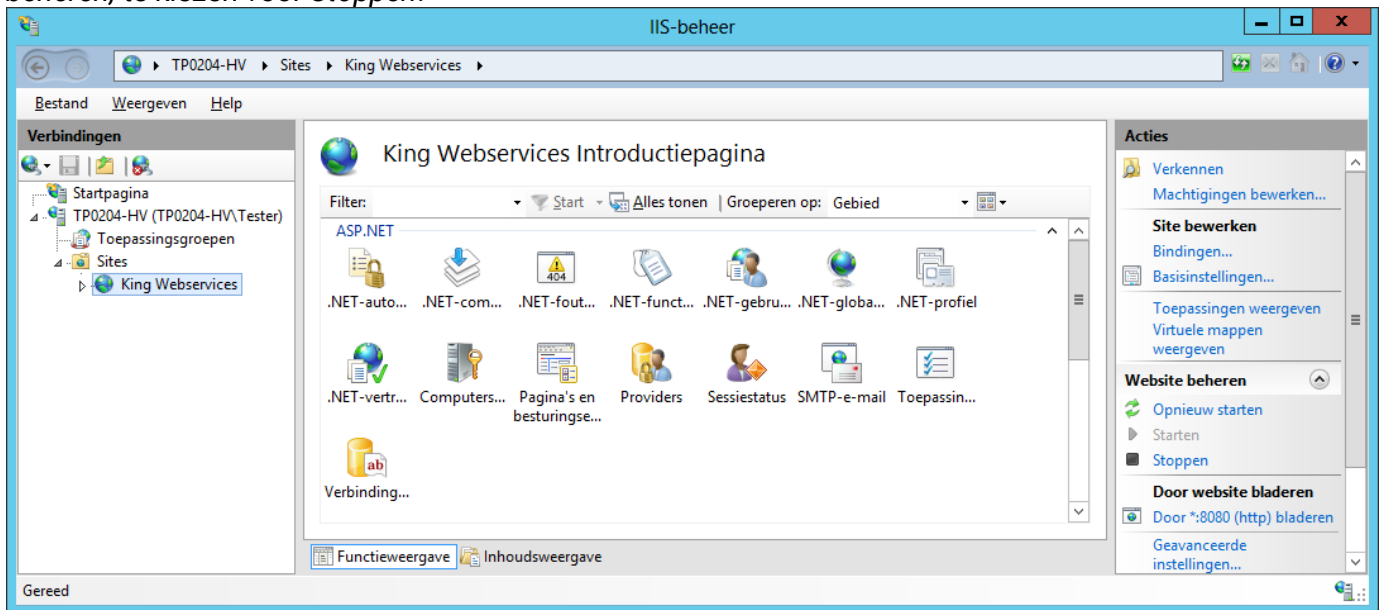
beheren, te kiezen voor Stoppen.

IIS-beheer

TP0204-HV ▸ Sites ▸ King Webservices ▸

Bestand Weergeven Help

Verbindingen

Startpagina
TP0204-HV (TP0204-HV\Tester)
Toepassingsgroepen
Sites
King Webservices

King Webservices Introductiepagina

Filter: Start Alles tonen | Groeperen op: Gebied

ASP.NET

.NET-auto... .NET-com... .NET-fout... .NET-funct... .NET-gebru... .NET-globa... .NET-profiel

.NET-vertr... Computers... Pagina's en besturingse... Providers Sessiestatus SMTP-e-mail Toepassin...

Verbinding...

Functieweergave Inhoudsweergave

Acties

Verkennen
Machtigingen bewerken...

Site bewerken
Bindingen...
Basisinstellingen...

Toepassingen weergeven
Virtuele mappen weergeven

Website beheren
Opnieuw starten
Starten
Stoppen

Door website bladeren
Door *:8080 (http) bladeren

Geavanceerde instellingen...

Gereed